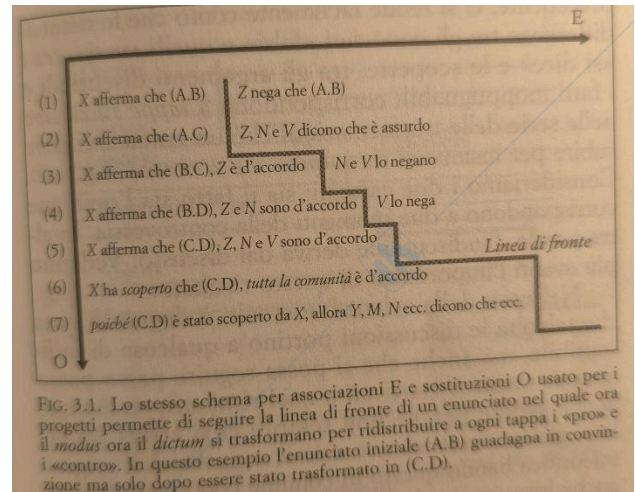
E

(1) X afferma che (A.B) | Z nega che (A.B)

(2) X afferma che (A.C) | Z, N e V dicono che è assurdo

(3) X afferma che (B.C), Z è d'accordo | N e V lo negano

(4) X afferma che (B.D), Z e N sono d'accordo | V lo nega

(5) X afferma che (C.D), Z, N e V sono d'accordo

Linea di fronte

(6) X ha scoperto che (C.D), tutta la comunità è d'accordo

(7) poiché (C.D) è stato scoperto da X, allora Y, M, N ecc. dicono che ecc.

O

FIG. 3.1. Lo stesso schema per associazioni E e sostituzioni O usato per i progetti permette di seguire la linea di fronte di un enunciato nel quale ora il modus ora il dictum si trasformano per ridistribuire a ogni tappa i «pro» e i «contro». In questo esempio l'enunciato iniziale (A.B) guadagna in convinzione ma solo dopo essere stato trasformato in (C.D).